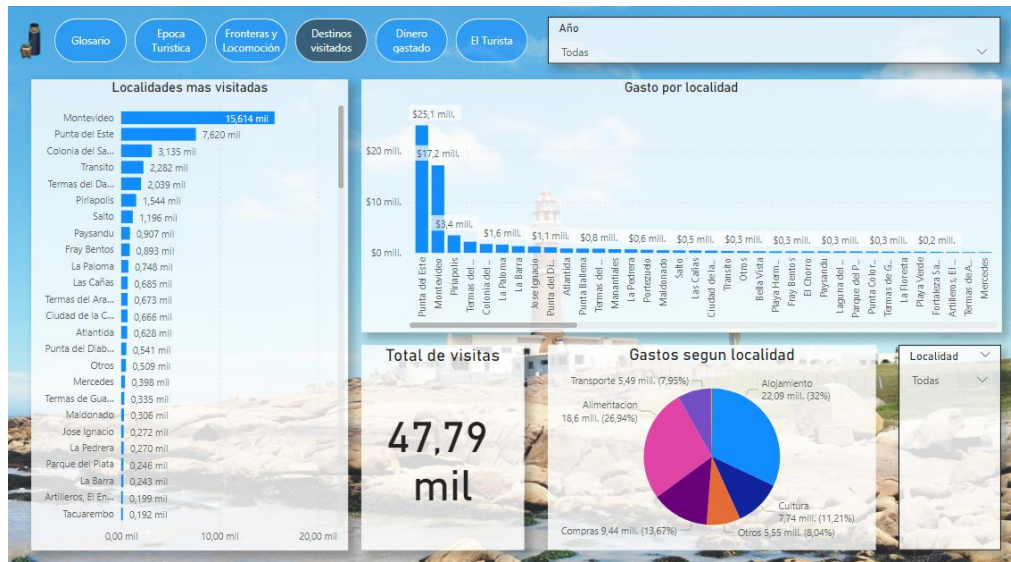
Glosario | Epoca Turistica | Fronteras y Locomoción | Destinos visitados | Dinero gastado | El Turista

Año
Todas

Localidades mas visitadas

| Localidad | Visitas |
|---|---|
| Montevideo | 15,614 mil |
| Punta del Este | 7,620 mil |
| Colonia del Sa... | 3,135 mil |
| Transito | 2,282 mil |
| Termas del Da... | 2,039 mil |
| Piriapolis | 1,544 mil |
| Salto | 1,196 mil |
| Paysandu | 0,907 mil |
| Fray Bentos | 0,893 mil |
| La Paloma | 0,748 mil |
| Las Cañas | 0,685 mil |
| Termas del Ara... | 0,673 mil |
| Ciudad de la C... | 0,666 mil |
| Atlantida | 0,628 mil |
| Punta del Diab... | 0,541 mil |
| Otros | 0,509 mil |
| Mercedes | 0,398 mil |
| Termas de Gua... | 0,335 mil |
| Maldonado | 0,306 mil |
| Jose Ignacio | 0,272 mil |
| La Pedrera | 0,270 mil |
| Parque del Plata | 0,246 mil |
| La Barra | 0,243 mil |
| Artilleros, El En... | 0,199 mil |
| Tacuarembo | 0,192 mil |

0,00 mil 10,00 mil 20,00 mil

Gasto por localidad

$20 mill. $10 mill. $0 mill.

$25,1 mill. $17,2 mill. $3,4 mill. $1,6 mill. $1,1 mill. $0,8 mill. $0,6 mill. $0,5 mill. $0,3 mill. $0,3 mill. $0,3 mill. $0,3 mill. $0,2 mill.

Punta del Este, Montevideo, Piriapolis, Termas del ..., Colonia del ..., La Paloma, La Barra, Jose Ignacio, Punta del Di..., Atlantida, Punta Ballena, Termas del ..., Manantiales, La Pedrera, Portezuelo, Maldonado, Salto, Las Cañas, Ciudad de la..., Transito, Otros, Bella Vista, Playa Herm..., Fray Bentos, El Chorro, Paysandu, Laguna del ..., Parque del P..., Punta Color..., Termas de G..., La Floresta, Playa Verde, Fortaleza Sa..., Artilleros, El ..., Termas de A..., Mercedes

Total de visitas
47,79 mil

Gastos segun localidad

Transporte 5,49 mill. (7,95%)
Alojamiento 22,09 mill. (32%)
Alimentacion 18,6 mill. (26,94%)
Cultura 7,74 mill. (11,21%)
Compras 9,44 mill. (13,67%)
Otros 5,55 mill. (8,04%)

Localidad
Todas